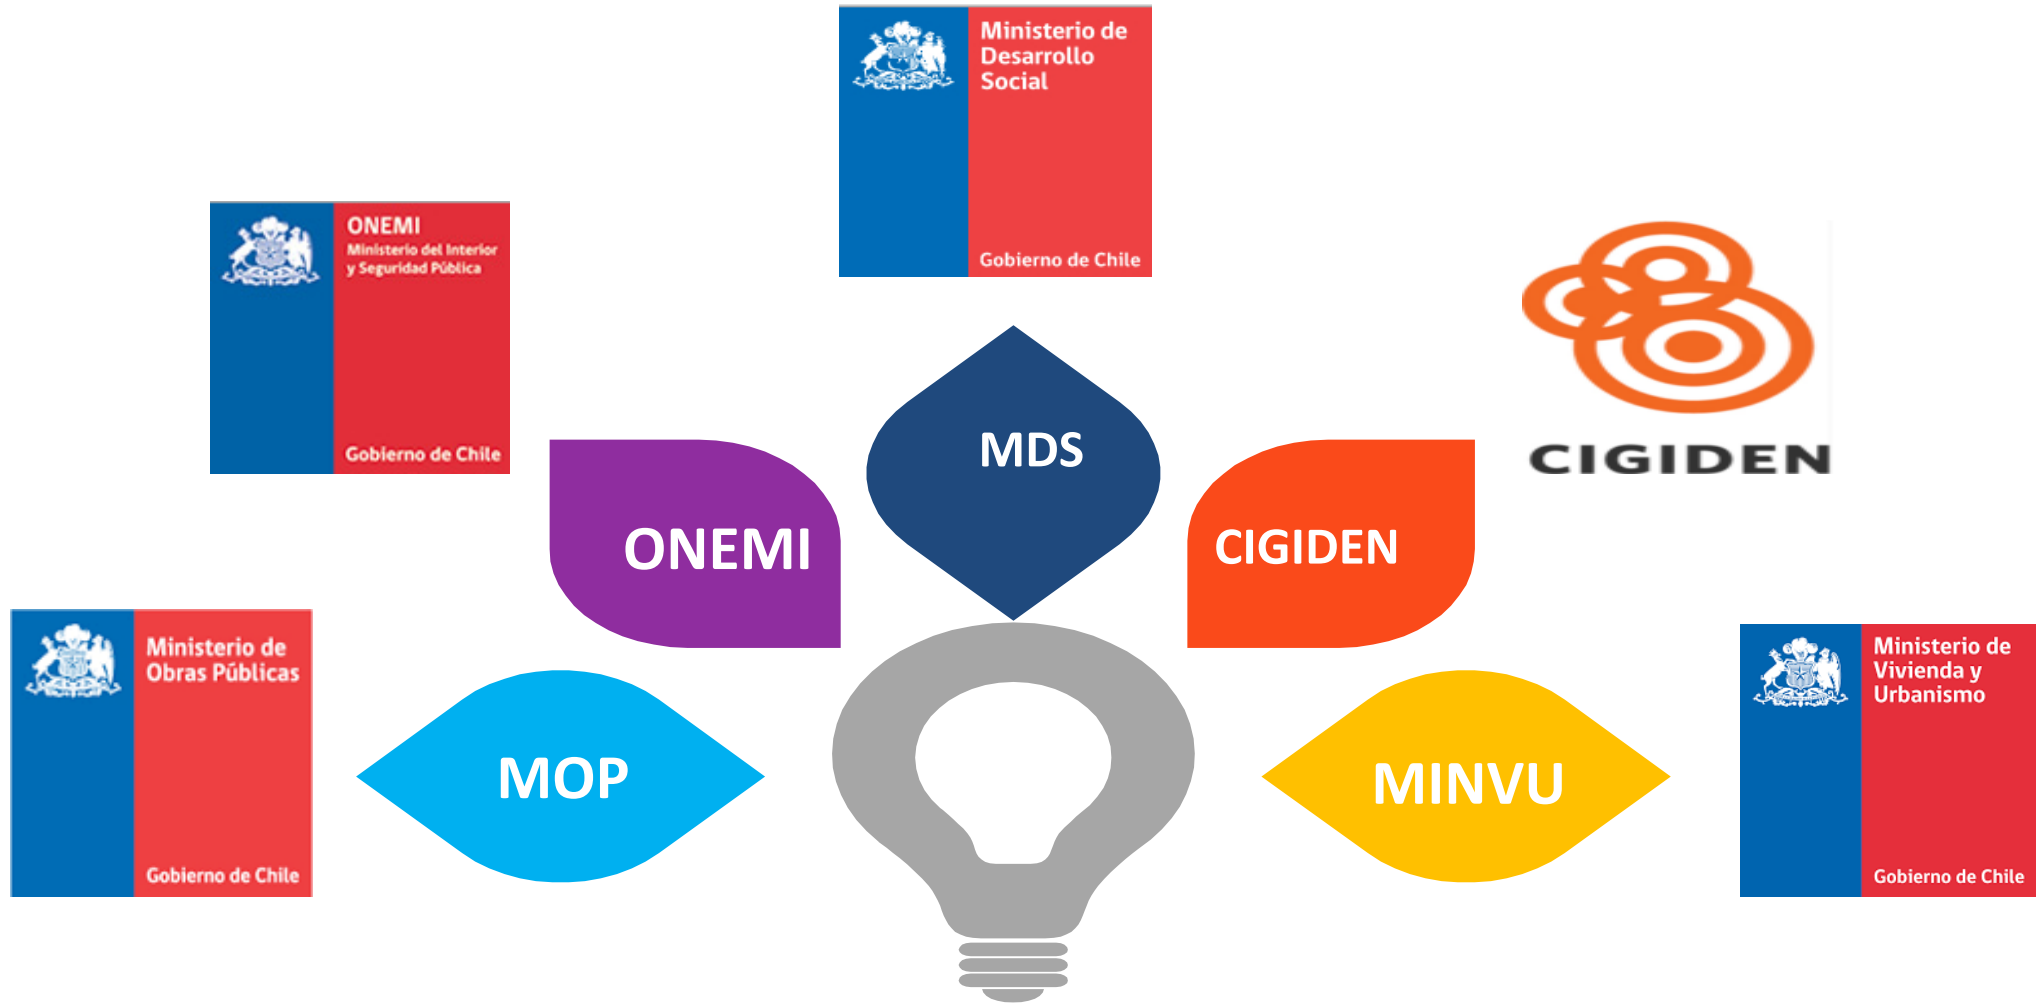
Ministerio de Desarrollo Social

Gobierno de Chile

ONEMI
Ministerio del Interior y Seguridad Pública

Gobierno de Chile

CIGIDEN

MDS

ONEMI

CIGIDEN

Ministerio de Obras Públicas

Gobierno de Chile

MOP

MINVU

Ministerio de Vivienda y Urbanismo

Gobierno de Chile